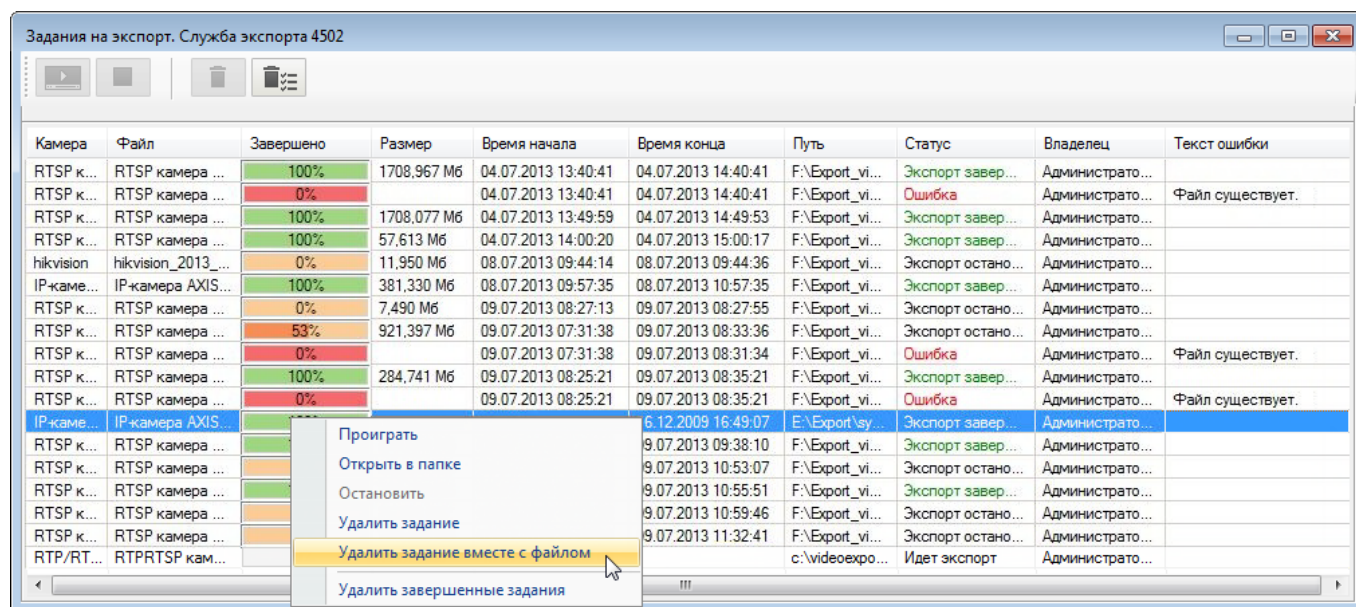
Задания на экспорт. Служба экспорта 4502

| Камера | Файл | Завершено | Размер | Время начала | Время конца | Путь | Статус | Владелец | Текст ошибки |
|---|---|---|---|---|---|---|---|---|---|
| RTSP к... | RTSP камера ... | 100% | 1708,967 Мб | 04.07.2013 13:40:41 | 04.07.2013 14:40:41 | F:\Export_vi... | Экспорт завер... | Администрато... | |
| RTSP к... | RTSP камера ... | 0% | | 04.07.2013 13:40:41 | 04.07.2013 14:40:41 | F:\Export_vi... | Ошибка | Администрато... | Файл существует. |
| RTSP к... | RTSP камера ... | 100% | 1708,077 Мб | 04.07.2013 13:49:59 | 04.07.2013 14:49:53 | F:\Export_vi... | Экспорт завер... | Администрато... | |
| RTSP к... | RTSP камера ... | 100% | 57,613 Мб | 04.07.2013 14:00:20 | 04.07.2013 15:00:17 | F:\Export_vi... | Экспорт завер... | Администрато... | |
| hikvision | hikvision_2013_... | 0% | 11,950 Мб | 08.07.2013 09:44:14 | 08.07.2013 09:44:36 | F:\Export_vi... | Экспорт остано... | Администрато... | |
| IP-каме... | IP-камера AXIS... | 100% | 381,330 Мб | 08.07.2013 09:57:35 | 08.07.2013 10:57:35 | F:\Export_vi... | Экспорт завер... | Администрато... | |
| RTSP к... | RTSP камера ... | 0% | 7,490 Мб | 09.07.2013 08:27:13 | 09.07.2013 08:27:55 | F:\Export_vi... | Экспорт остано... | Администрато... | |
| RTSP к... | RTSP камера ... | 53% | 921,397 Мб | 09.07.2013 07:31:38 | 09.07.2013 08:33:36 | F:\Export_vi... | Экспорт остано... | Администрато... | |
| RTSP к... | RTSP камера ... | 0% | | 09.07.2013 07:31:38 | 09.07.2013 08:31:34 | F:\Export_vi... | Ошибка | Администрато... | Файл существует. |
| RTSP к... | RTSP камера ... | 100% | 284,741 Мб | 09.07.2013 08:25:21 | 09.07.2013 08:35:21 | F:\Export_vi... | Экспорт завер... | Администрато... | |
| RTSP к... | RTSP камера ... | 0% | | 09.07.2013 08:25:21 | 09.07.2013 08:35:21 | F:\Export_vi... | Ошибка | Администрато... | Файл существует. |
| IP-каме... | IP-камера AXIS... | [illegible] | | | 6.12.2009 16:49:07 | E:\Export\sy... | Экспорт завер... | Администрато... | |
| RTSP к... | RTSP камера ... | | | | 09.07.2013 09:38:10 | F:\Export_vi... | Экспорт завер... | Администрато... | |
| RTSP к... | RTSP камера ... | | | | 09.07.2013 10:53:07 | F:\Export_vi... | Экспорт остано... | Администрато... | |
| RTSP к... | RTSP камера ... | | | | 09.07.2013 10:55:51 | F:\Export_vi... | Экспорт завер... | Администрато... | |
| RTSP к... | RTSP камера ... | | | | 09.07.2013 10:59:46 | F:\Export_vi... | Экспорт остано... | Администрато... | |
| RTSP к... | RTSP камера ... | | | | 09.07.2013 11:32:41 | F:\Export_vi... | Экспорт остано... | Администрато... | |
| RTP/RT... | RTPRTSP кам... | | | | | c:\videoexpo... | Идет экспорт | Администрато... | |

Проиграть
Открыть в папке
Остановить
Удалить задание
Удалить задание вместе с файлом
Удалить завершенные задания